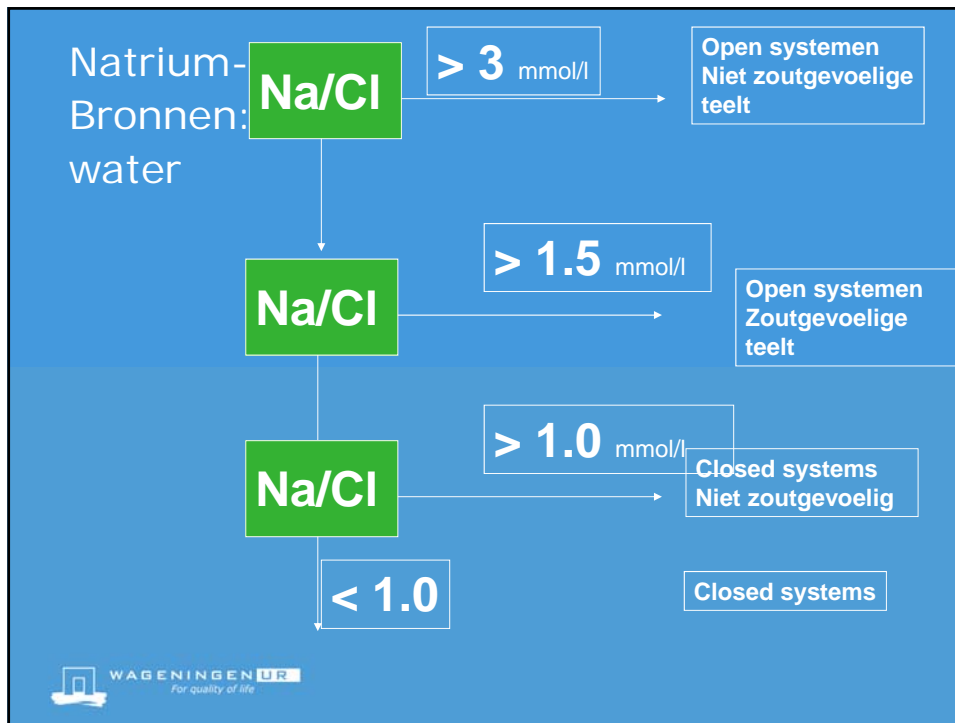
Natrium-
Bronnen:
water

Na/Cl

> 3 mmol/l

Open systemen
Niet zoutgevoelige
teelt

Na/Cl

> 1.5 mmol/l

Open systemen
Zoutgevoelige
teelt

Na/Cl

> 1.0 mmol/l

Closed systems
Niet zoutgevoelig

< 1.0

Closed systems

WAGENINGEN UR
For quality of life